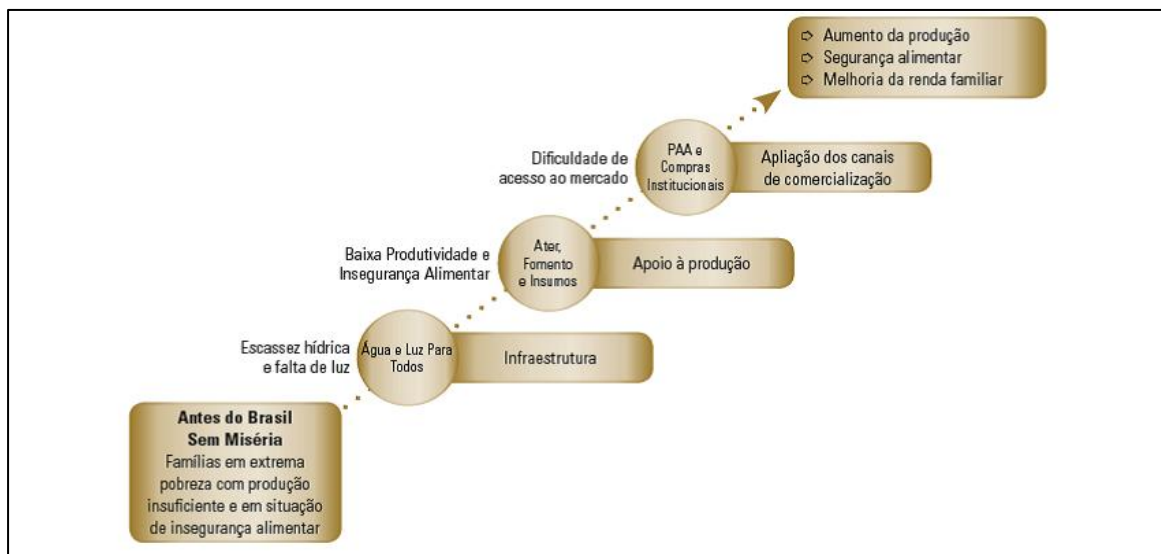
Antes do Brasil Sem Miséria
Famílias em extrema pobreza com produção insuficiente e em situação de insegurança alimentar

Escassez hídrica e falta de luz

Água e Luz Para Todos

Infraestrutura

Baixa Produtividade e Insegurança Alimentar

Ater, Fomento e Insumos

Apoio à produção

Dificuldade de acesso ao mercado

PAA e Compras Institucionais

Apliação dos canais de comercialização

➪ Aumento da produção
➪ Segurança alimentar
➪ Melhoria da renda familiar